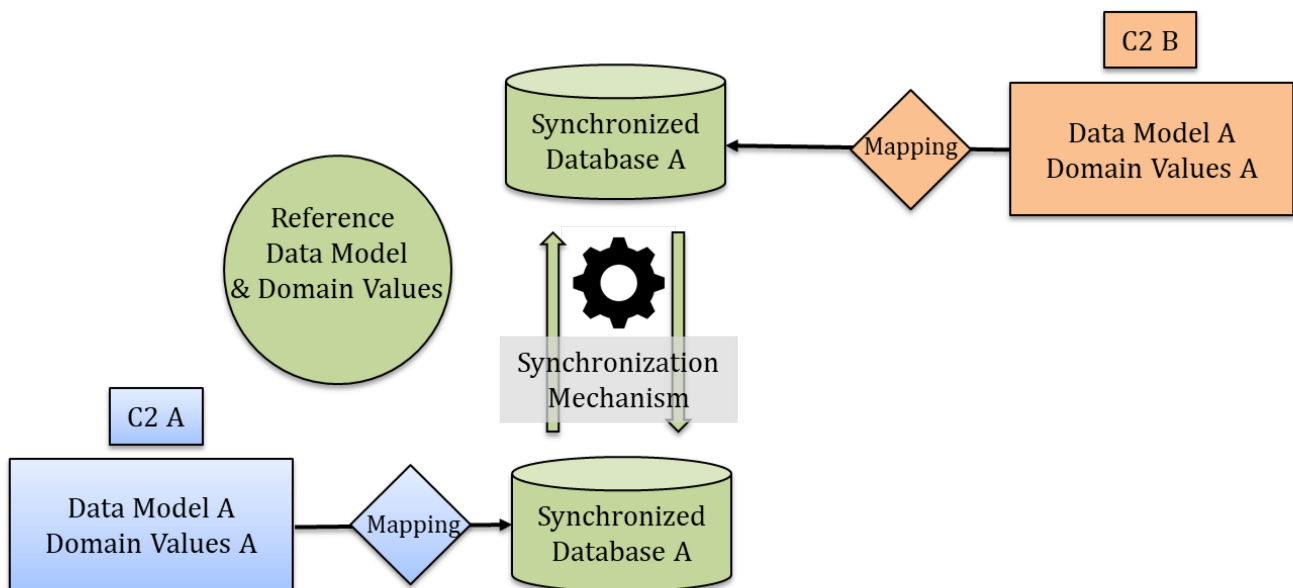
C2 B

Synchronized Database A

Mapping

Data Model A
Domain Values A

Reference Data Model & Domain Values

Synchronization Mechanism

C2 A

Data Model A
Domain Values A

Mapping

Synchronized Database A